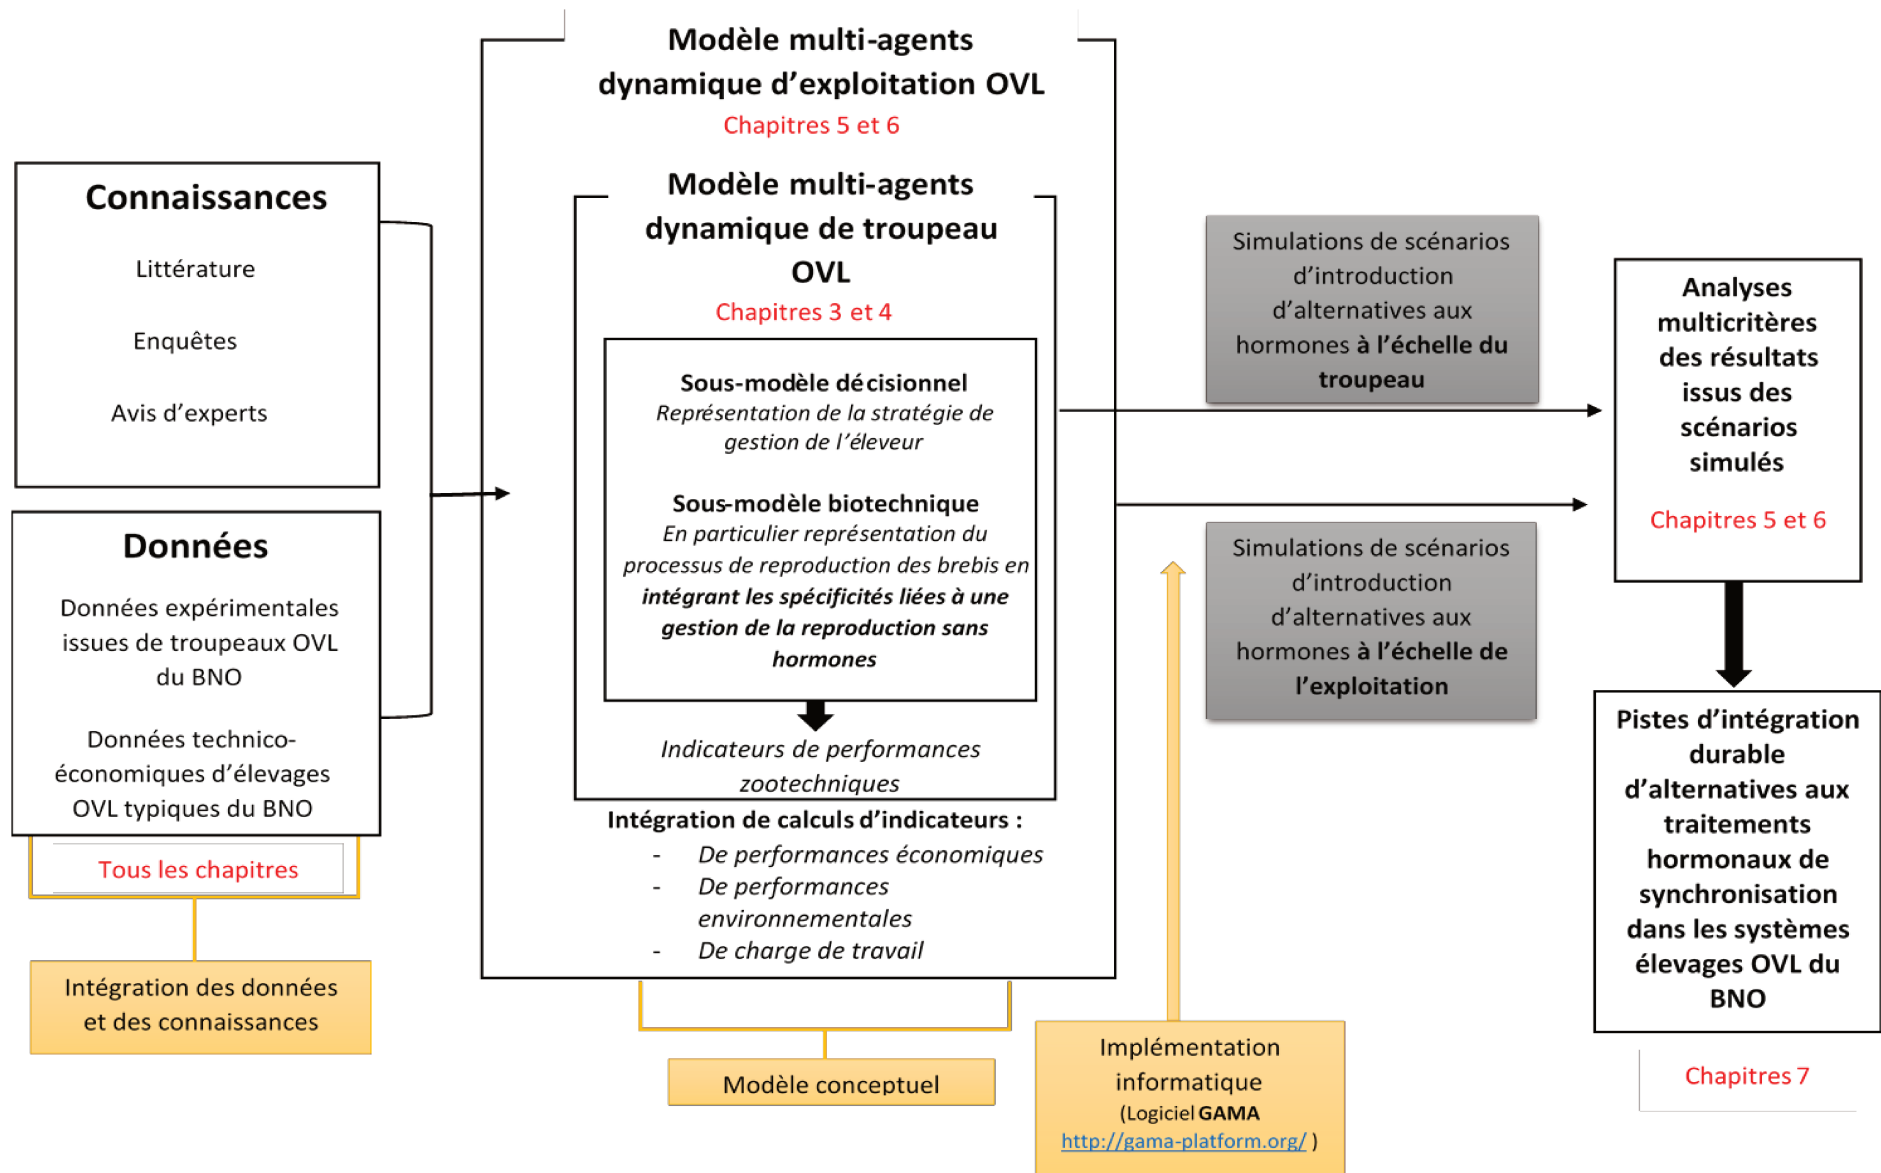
Connaissances

Littérature

Enquêtes

Avis d'experts

Données

Données expérimentales issues de troupeaux OVL du BNO

Données technico-économiques d'élevages OVL typiques du BNO

Tous les chapitres

Intégration des données et des connaissances

Modèle multi-agents dynamique d'exploitation OVL

Chapitres 5 et 6

Modèle multi-agents dynamique de troupeau OVL

Chapitres 3 et 4

Sous-modèle décisionnel
Représentation de la stratégie de gestion de l'éleveur

Sous-modèle biotechnique
En particulier représentation du processus de reproduction des brebis en intégrant les spécificités liées à une gestion de la reproduction sans hormones

Indicateurs de performances zootechniques

Intégration de calculs d'indicateurs :
- De performances économiques
- De performances environnementales
- De charge de travail

Modèle conceptuel

Simulations de scénarios d'introduction d'alternatives aux hormones à l'échelle du troupeau

Simulations de scénarios d'introduction d'alternatives aux hormones à l'échelle de l'exploitation

Implémentation informatique
(Logiciel GAMA http://gama-platform.org/ )

Analyses multicritères des résultats issus des scénarios simulés

Chapitres 5 et 6

Pistes d'intégration durable d'alternatives aux traitements hormonaux de synchronisation dans les systèmes élevages OVL du BNO

Chapitres 7